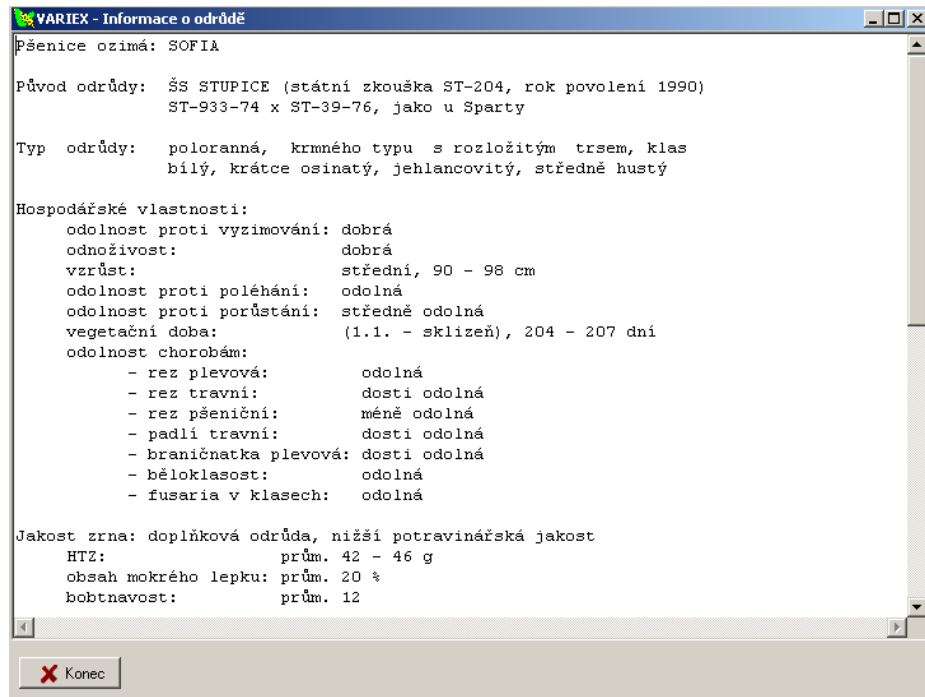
VARIEX - Informace o odrůdě

Pšenice ozimá: SOFIA

Původ odrůdy: ŠS STUPICE (státní zkouška ST-204, rok povolení 1990)
ST-933-74 x ST-39-76, jako u Sparty

Typ odrůdy: poloranná, krmného typu s rozložitým trsem, klas bílý, krátce osinatý, jehlancovitý, středně hustý

Hospodářské vlastnosti:
odolnost proti vyzimování: dobrá
odnoživost: dobrá
vzrůst: střední, 90 - 98 cm
odolnost proti poléhání: odolná
odolnost proti porůstání: středně odolná
vegetační doba: (1.1. - sklizeň), 204 - 207 dní
odolnost chorobám:
- rez plevová: odolná
- rez travní: dosti odolná
- rez pšeniční: méně odolná
- padlí travní: dosti odolná
- braničnatka plevová: dosti odolná
- běloklasost: odolná
- fusaria v klasech: odolná

Jakost zrna: doplňková odrůda, nižší potravinářská jakost
HTZ: prům. 42 - 46 g
obsah mokrého lepku: prům. 20 %
bobtnavost: prům. 12

Konec